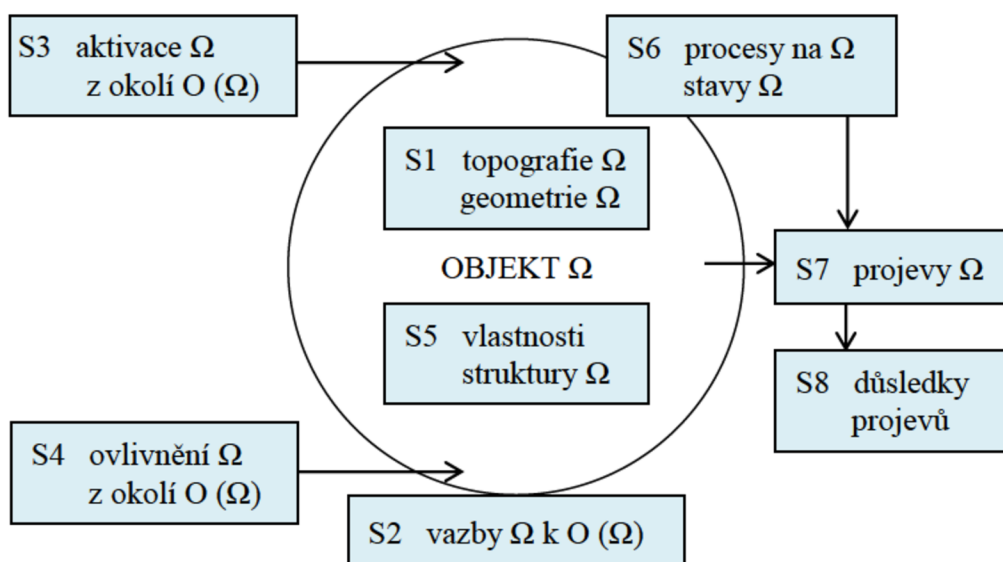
S3 aktivace $\Omega$ z okolí O ($\Omega$)

S6 procesy na $\Omega$ stavy $\Omega$

S1 topografie $\Omega$ geometrie $\Omega$

OBJEKT $\Omega$

S7 projevy $\Omega$

S5 vlastnosti struktury $\Omega$

S8 důsledky projevů

S4 ovlivnění $\Omega$ z okolí O ($\Omega$)

S2 vazby $\Omega$ k O ($\Omega$)